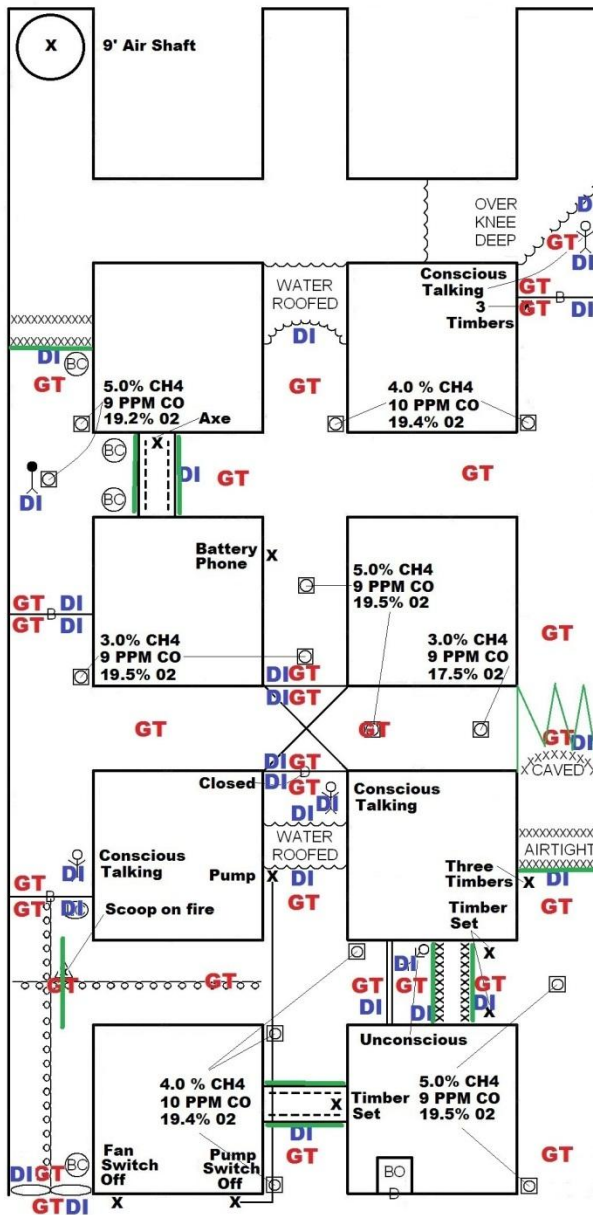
X 9' Air Shaft

OVER KNEE DEEP

DI GT DI

Conscious Talking

GT GT DI

3 Timbers

WATER ROOFED

DI

XXXXXXXXXXXX

DI BC

GT

5.0% CH4
9 PPM CO
19.2% 02

Axe

GT

4.0 % CH4
10 PPM CO
19.4% 02

BC X

DI GT

DI

BC

GT

Battery Phone X

5.0% CH4
9 PPM CO
19.5% 02

GT DI
GT DI

3.0% CH4
9 PPM CO
19.5% 02

DI GT
DI GT

3.0% CH4
9 PPM CO
17.5% 02

GT

GT

GT

GT DI
XXXXX CAVED

Closed

DI GT
DI GT DI

Conscious Talking

WATER ROOFED

XXXXXXXXXXXX
AIRTIGHT

DI

Conscious Talking

Pump X

DI

GT

Three Timbers X

DI

GT DI

Scoop on fire

GT

Timber Set X

GT

GT

DI
GT GT
DI
DI DI X

GT

Unconscious

4.0 % CH4
10 PPM CO
19.4% 02

X

Timber Set

5.0% CH4
9 PPM CO
19.5% 02

DI
GT

BC

Fan Switch Off

Pump Switch Off

GT

DI GT

GT DI

X

X

BO D